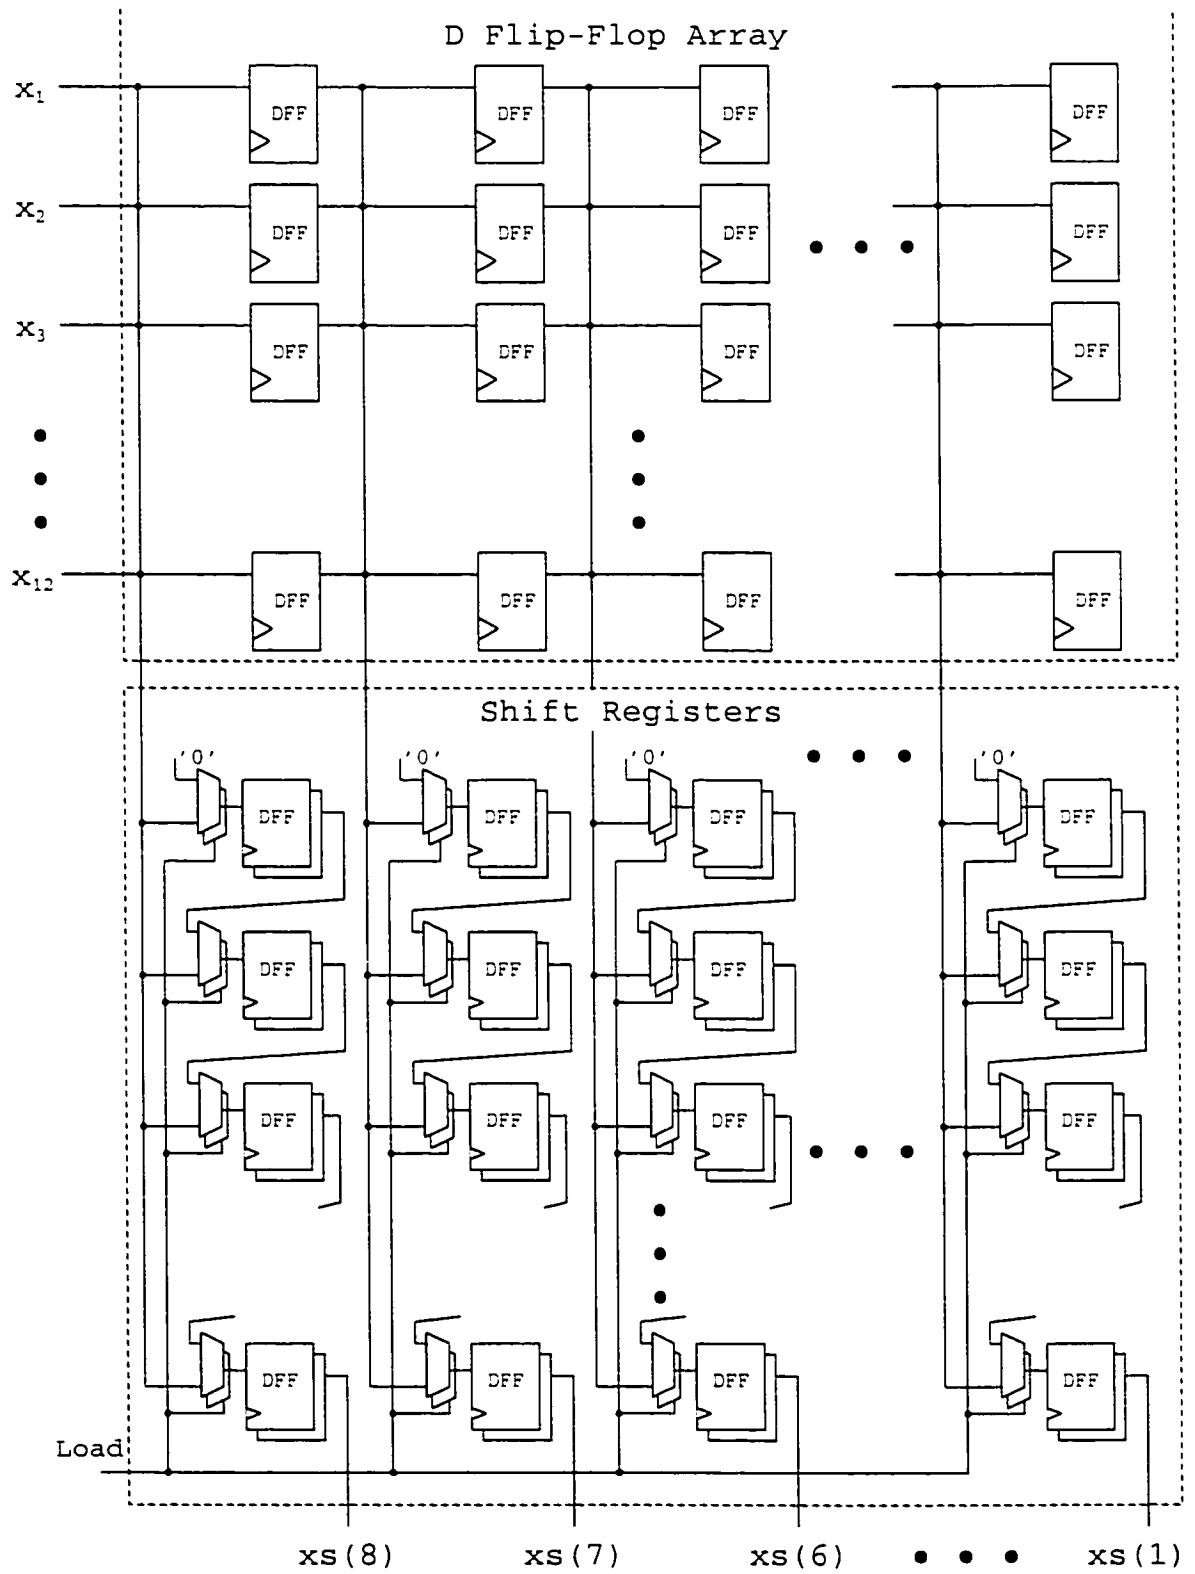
D Flip-Flop Array

$x_1$
DFF
DFF
DFF
DFF

$x_2$
DFF
DFF
DFF
DFF

$x_3$
DFF
DFF
DFF
DFF

$x_{12}$
DFF
DFF
DFF
DFF

Shift Registers

'0'
DFF
'0'
DFF
'0'
DFF
'0'
DFF

DFF
DFF
DFF
DFF

DFF
DFF
DFF
DFF

DFF
DFF
DFF
DFF

Load

xs(8) xs(7) xs(6) xs(1)